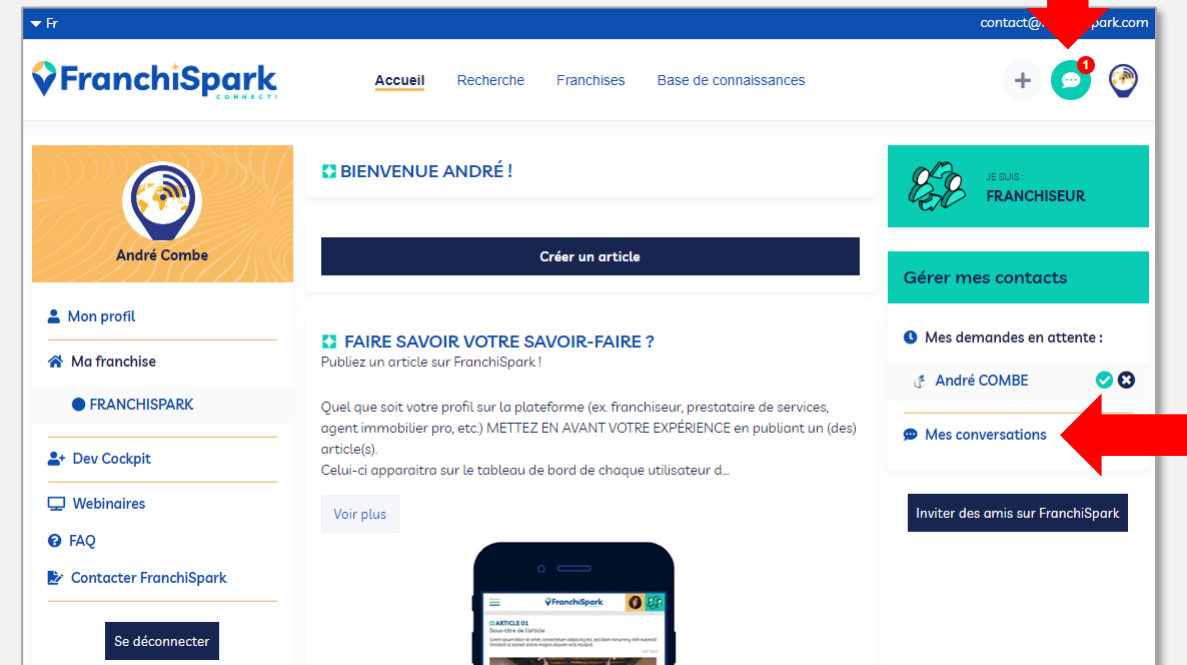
Fr

contact@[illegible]park.com

FranchiSpark
CONNECT!

Accueil Recherche Franchises Base de connaissances

1

André Combe

Mon profil

Ma franchise

FRANCHISPARK

Dev Cockpit

Webinaires

FAQ

Contacter FranchiSpark

Se déconnecter

BIENVENUE ANDRÉ !

Créer un article

FAIRE SAVOIR VOTRE SAVOIR-FAIRE ?

Publiez un article sur FranchiSpark !

Quel que soit votre profil sur la plateforme (ex. franchiseur, prestataire de services, agent immobilier pro, etc.) METTEZ EN AVANT VOTRE EXPÉRIENCE en publiant un (des) article(s).
Celui-ci apparaitra sur le tableau de bord de chaque utilisateur d...

Voir plus

FranchiSpark

ARTICLE 01
Sous-titre de l'article

JE SUIS :
FRANCHISEUR

Gérer mes contacts

Mes demandes en attente :

André COMBE

Mes conversations

Inviter des amis sur FranchiSpark